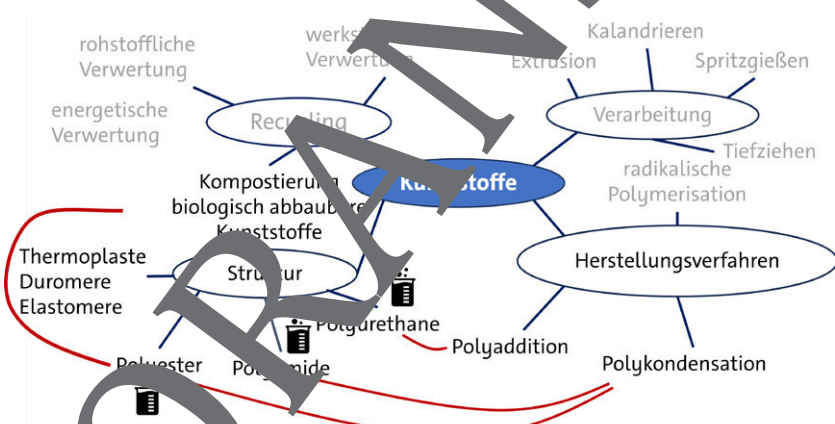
rohstoffliche Verwertung

werks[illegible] Verwertu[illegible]

Kalandrieren

Extrusion

Spritzgießen

energetische Verwertung

Rec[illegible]ling

Verarbeitung

Tiefziehen

radikalische Polymerisation

Kompostierun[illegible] biologisch abbaub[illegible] Kunststoffe

Ku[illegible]stoffe

Thermoplaste Duromere Elastomere

Stru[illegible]ur

Herstellungsverfahren

Poly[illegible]rethane

Polyaddition

Po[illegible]ester

Po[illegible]mide

Polykondensation